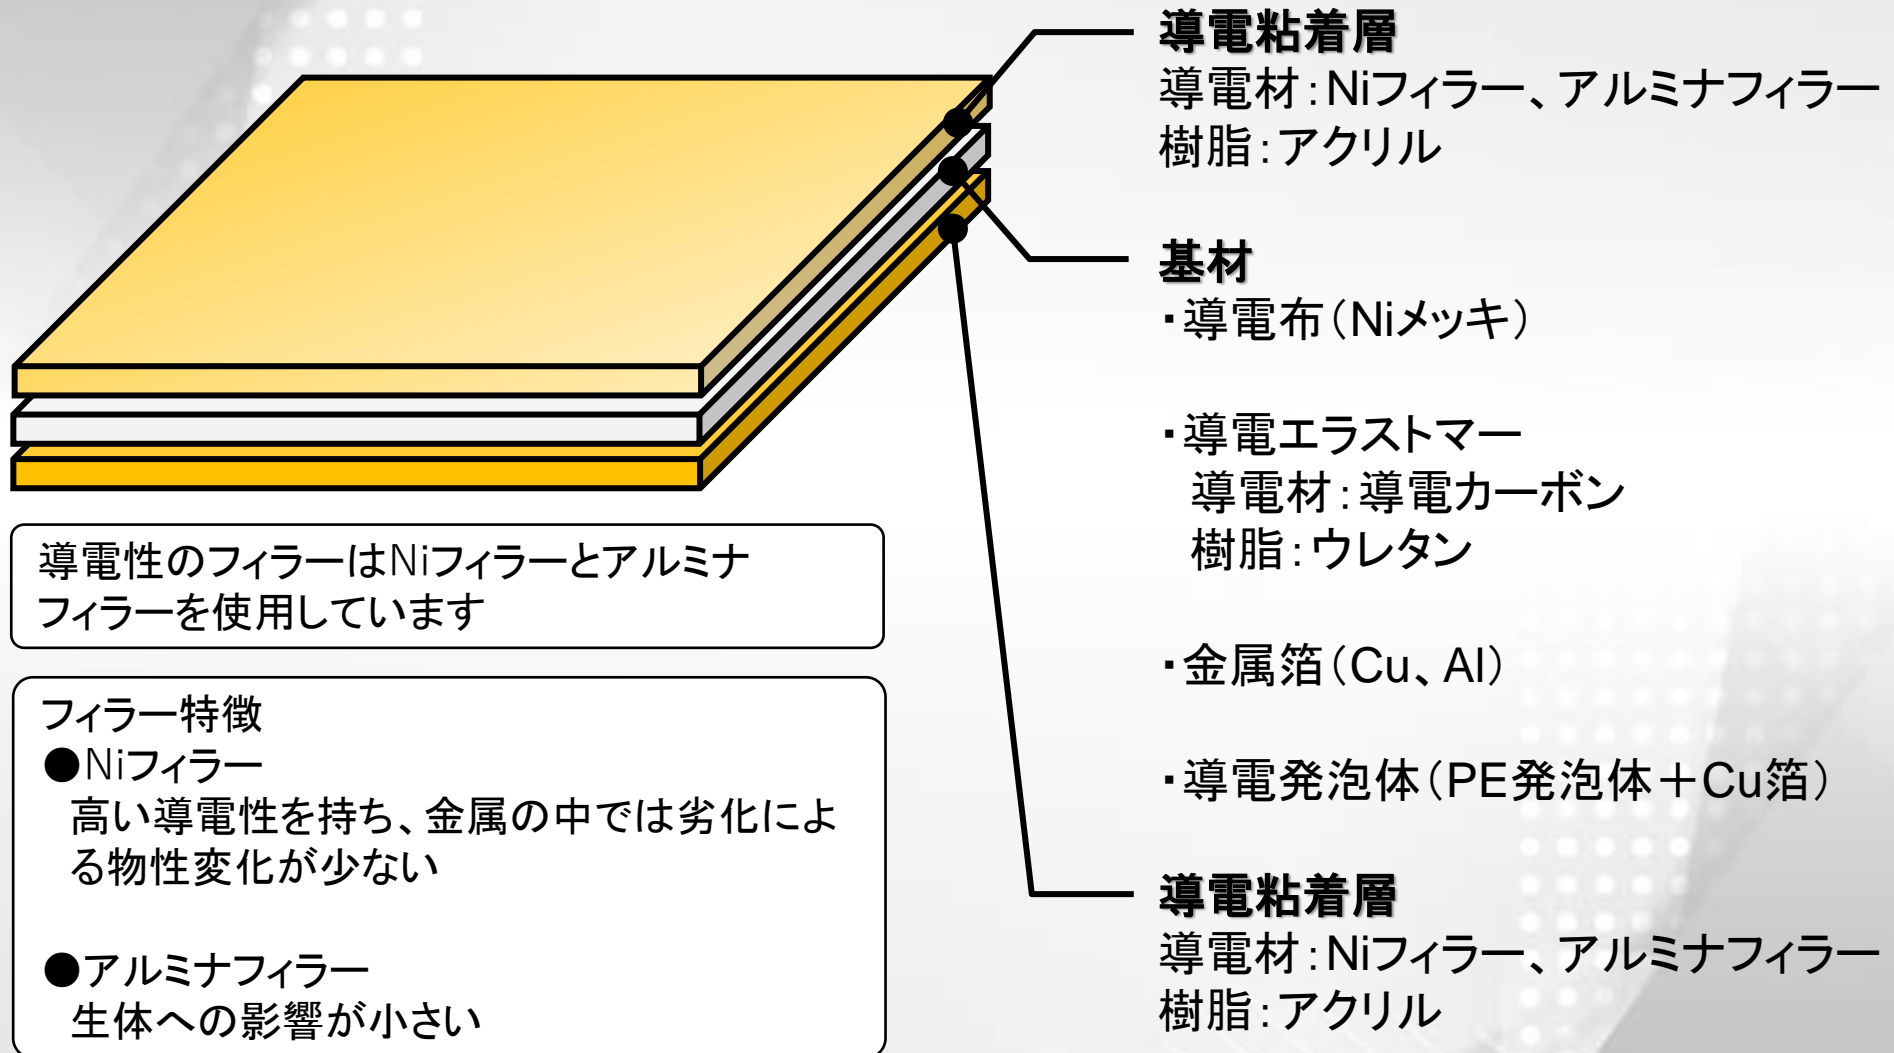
導電粘着層
導電材：Niフィラー、アルミナフィラー
樹脂：アクリル

基材
・導電布（Niメッキ）

・導電エラストマー
導電材：導電カーボン
樹脂：ウレタン

・金属箔（Cu、Al）

・導電発泡体（PE発泡体＋Cu箔）

導電粘着層
導電材：Niフィラー、アルミナフィラー
樹脂：アクリル

導電性のフィラーはNiフィラーとアルミナフィラーを使用しています

フィラー特徴
●Niフィラー
高い導電性を持ち、金属の中では劣化による物性変化が少ない

●アルミナフィラー
生体への影響が小さい